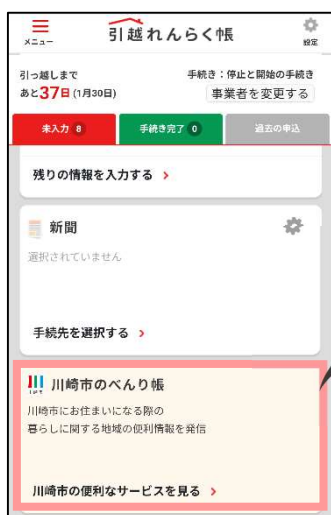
メニュー
引越れんらく帳
設定

引っ越しまで
あと37日 (1月30日)

手続き：停止と開始の手続き
事業者を変更する

未入力 8
手続き完了 0
過去の申込

残りの情報を入力する ›

新聞
選択されていません

手続先を選択する ›

川崎市のべんり帳
川崎市にお住まいになる際の
暮らしに関する地域の便利情報を発信

川崎市の便利なサービスを見る ›